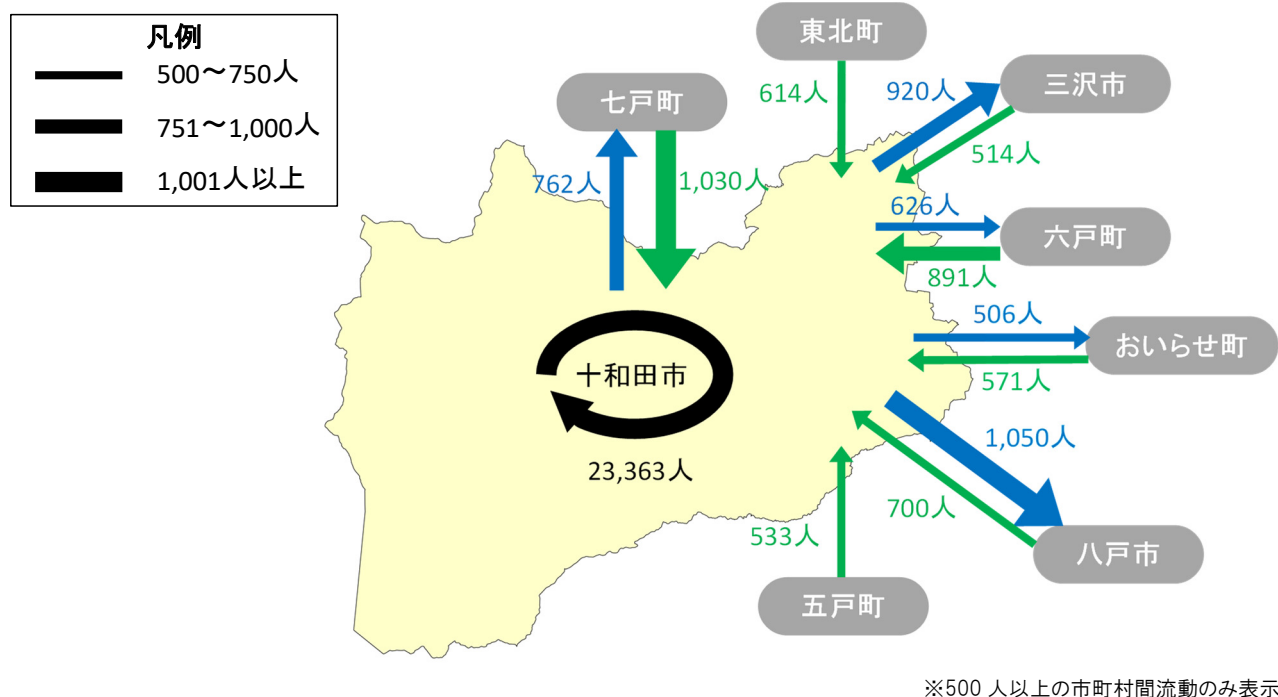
凡例
500〜750人
751〜1,000人
1,001人以上

東北町
七戸町
三沢市
六戸町
おいらせ町
八戸市
五戸町

614人
920人
514人
762人
1,030人
626人
891人
506人
571人
1,050人
700人
533人

十和田市
23,363人

※500 人以上の市町村間流動のみ表示